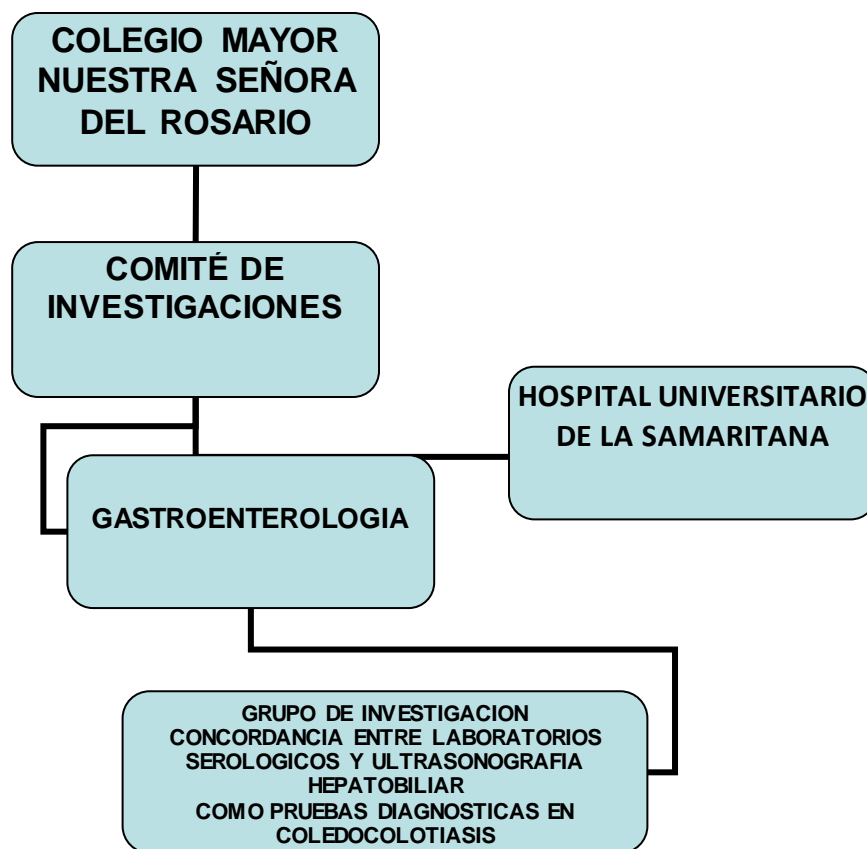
COLEGIO MAYOR NUESTRA SEÑORA DEL ROSARIO

COMITÉ DE INVESTIGACIONES

HOSPITAL UNIVERSITARIO DE LA SAMARITANA

GASTROENTEROLOGIA

GRUPO DE INVESTIGACION
CONCORDANCIA ENTRE LABORATORIOS
SEROLOGICOS Y ULTRASONOGRAFIA
HEPATOBILIAR
COMO PRUEBAS DIAGNOSTICAS EN
COLEDOCOLOTIASIS